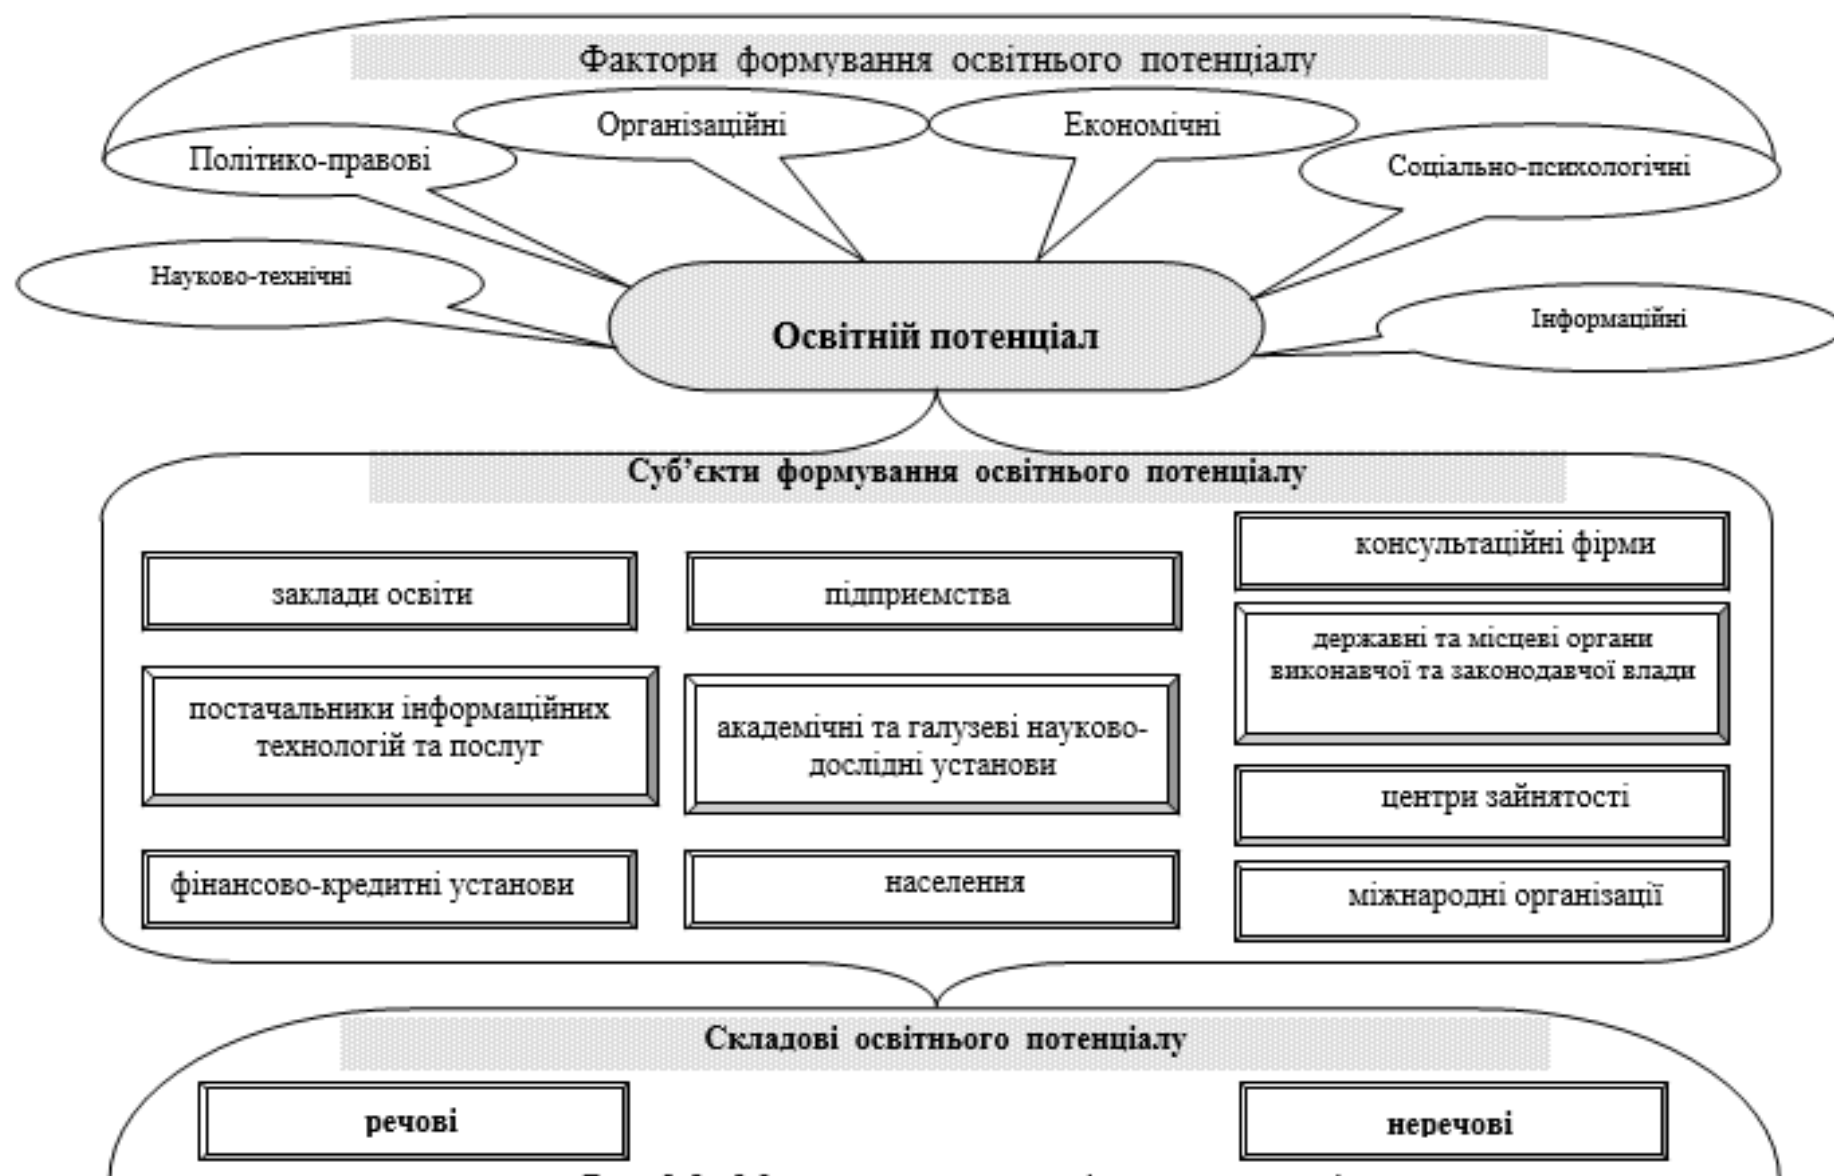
Фактори формування освітнього потенціалу

Організаційні

Економічні

Політико-правові

Соціально-психологічні

Науково-технічні

Освітній потенціал

Інформаційні

Суб'єкти формування освітнього потенціалу

заклади освіти

підприємства

консультаційні фірми

державні та місцеві органи виконавчої та законодавчої влади

постачальники інформаційних технологій та послуг

академічні та галузеві науково-дослідні установи

центри зайнятості

фінансово-кредитні установи

населення

міжнародні організації

Складові освітнього потенціалу

речові

неречові

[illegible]